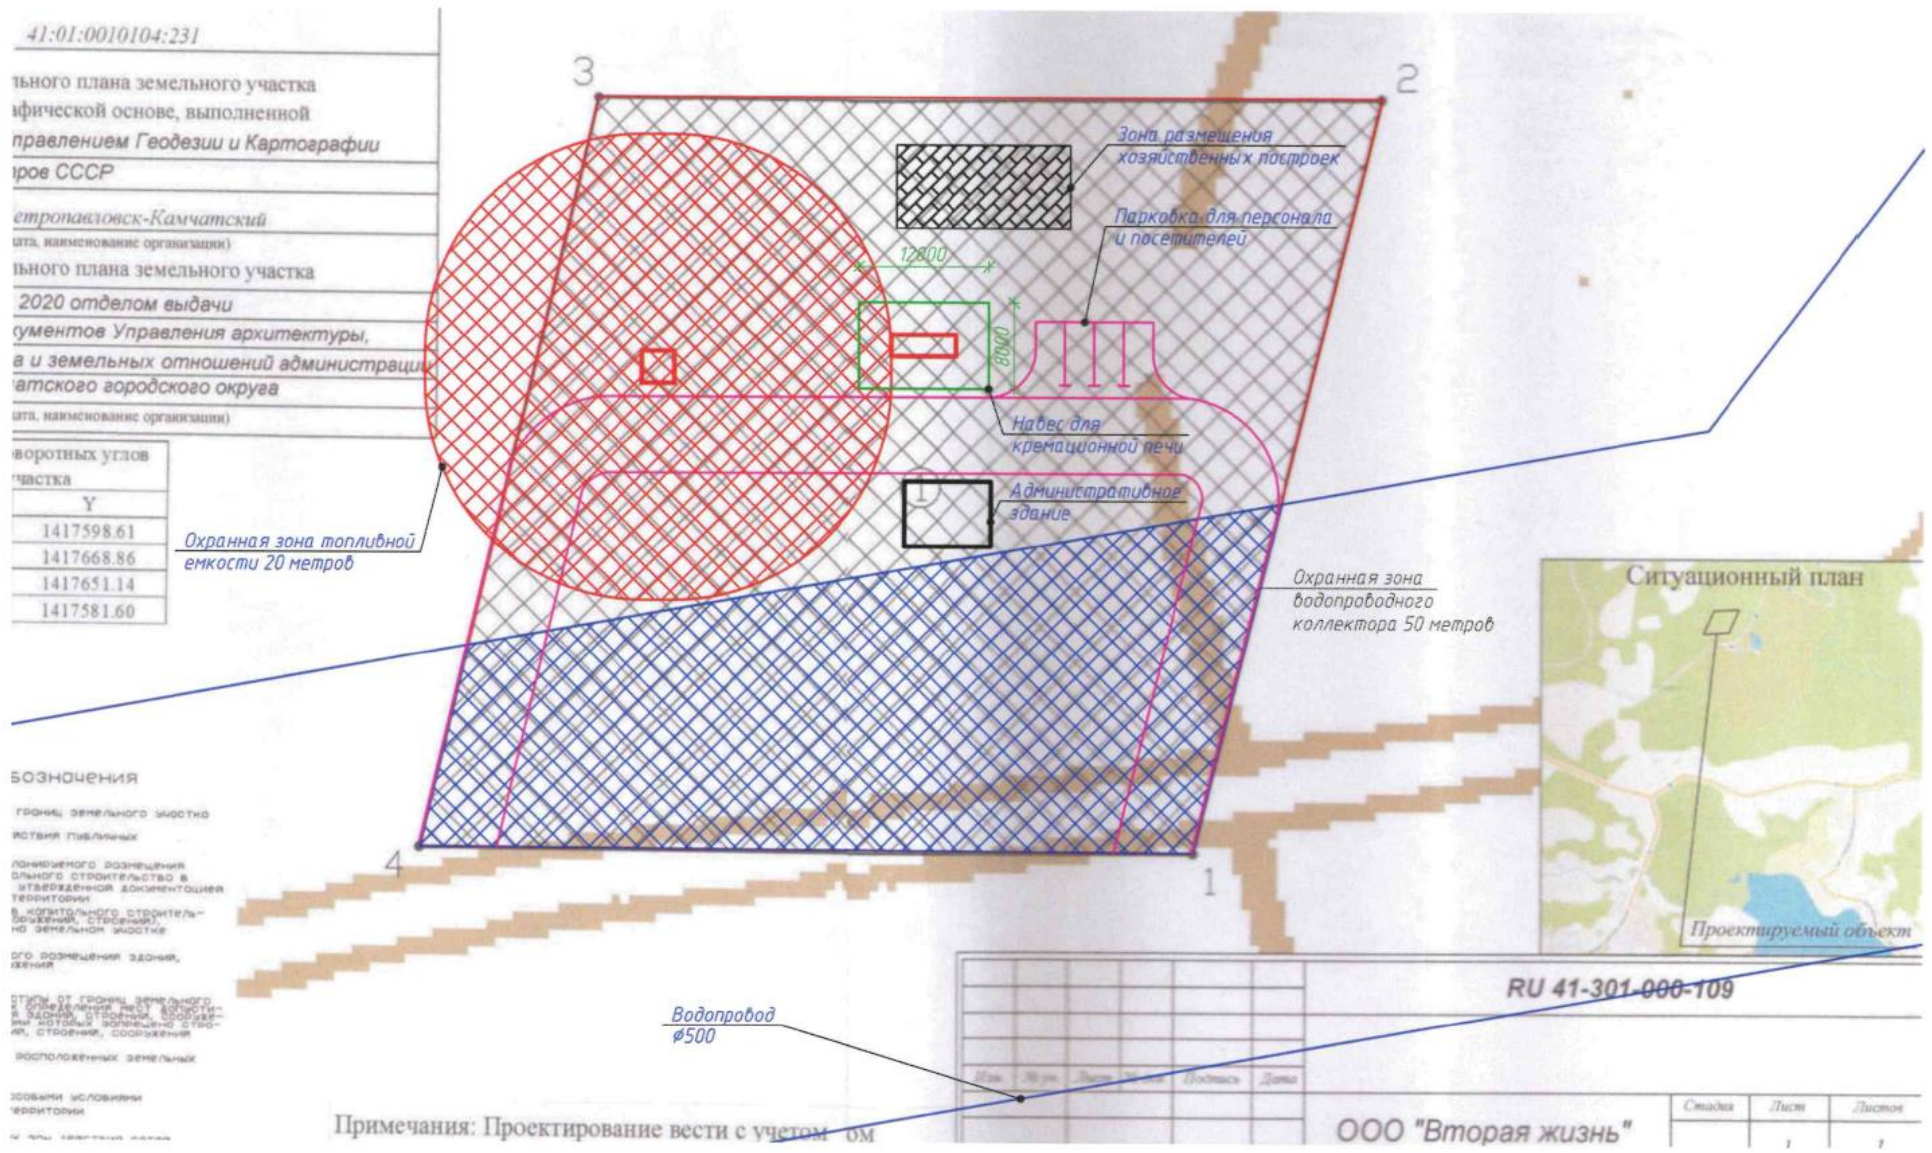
41:01:0010104:231

льного плана земельного участка
фической основе, выполненной
правлением Геодезии и Картографии
ров СССР

етропавловск-Камчатский
ата, наименование организации)
льного плана земельного участка
2020 отделом выдачи
кументов Управления архитектуры,
а и земельных отношений администрации
атского городского округа
ата, наименование организации)

воротных углов
участка

| Y |
|---|
| 1417598.61 |
| 1417668.86 |
| 1417651.14 |
| 1417581.60 |

3

2

Зона размещения хозяйственных построек

Парковка для персонала и посетителей

12000

8000

Навес для кремационной печи

1

Административное здание

Охранная зона топливной емкости 20 метров

Охранная зона водопроводного коллектора 50 метров

4

1

Ситуационный план

Проектируемый объект

бозначения

границ земельного участка

рстания публичных

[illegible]

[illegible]

Водопровод ø500

RU 41-301-000-109

Изм. Кол.уч. Лист №док. Подпись Дата

Стадия Лист Листов

Примечания: Проектирование вести с учетом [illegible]

ООО "Вторая жизнь"